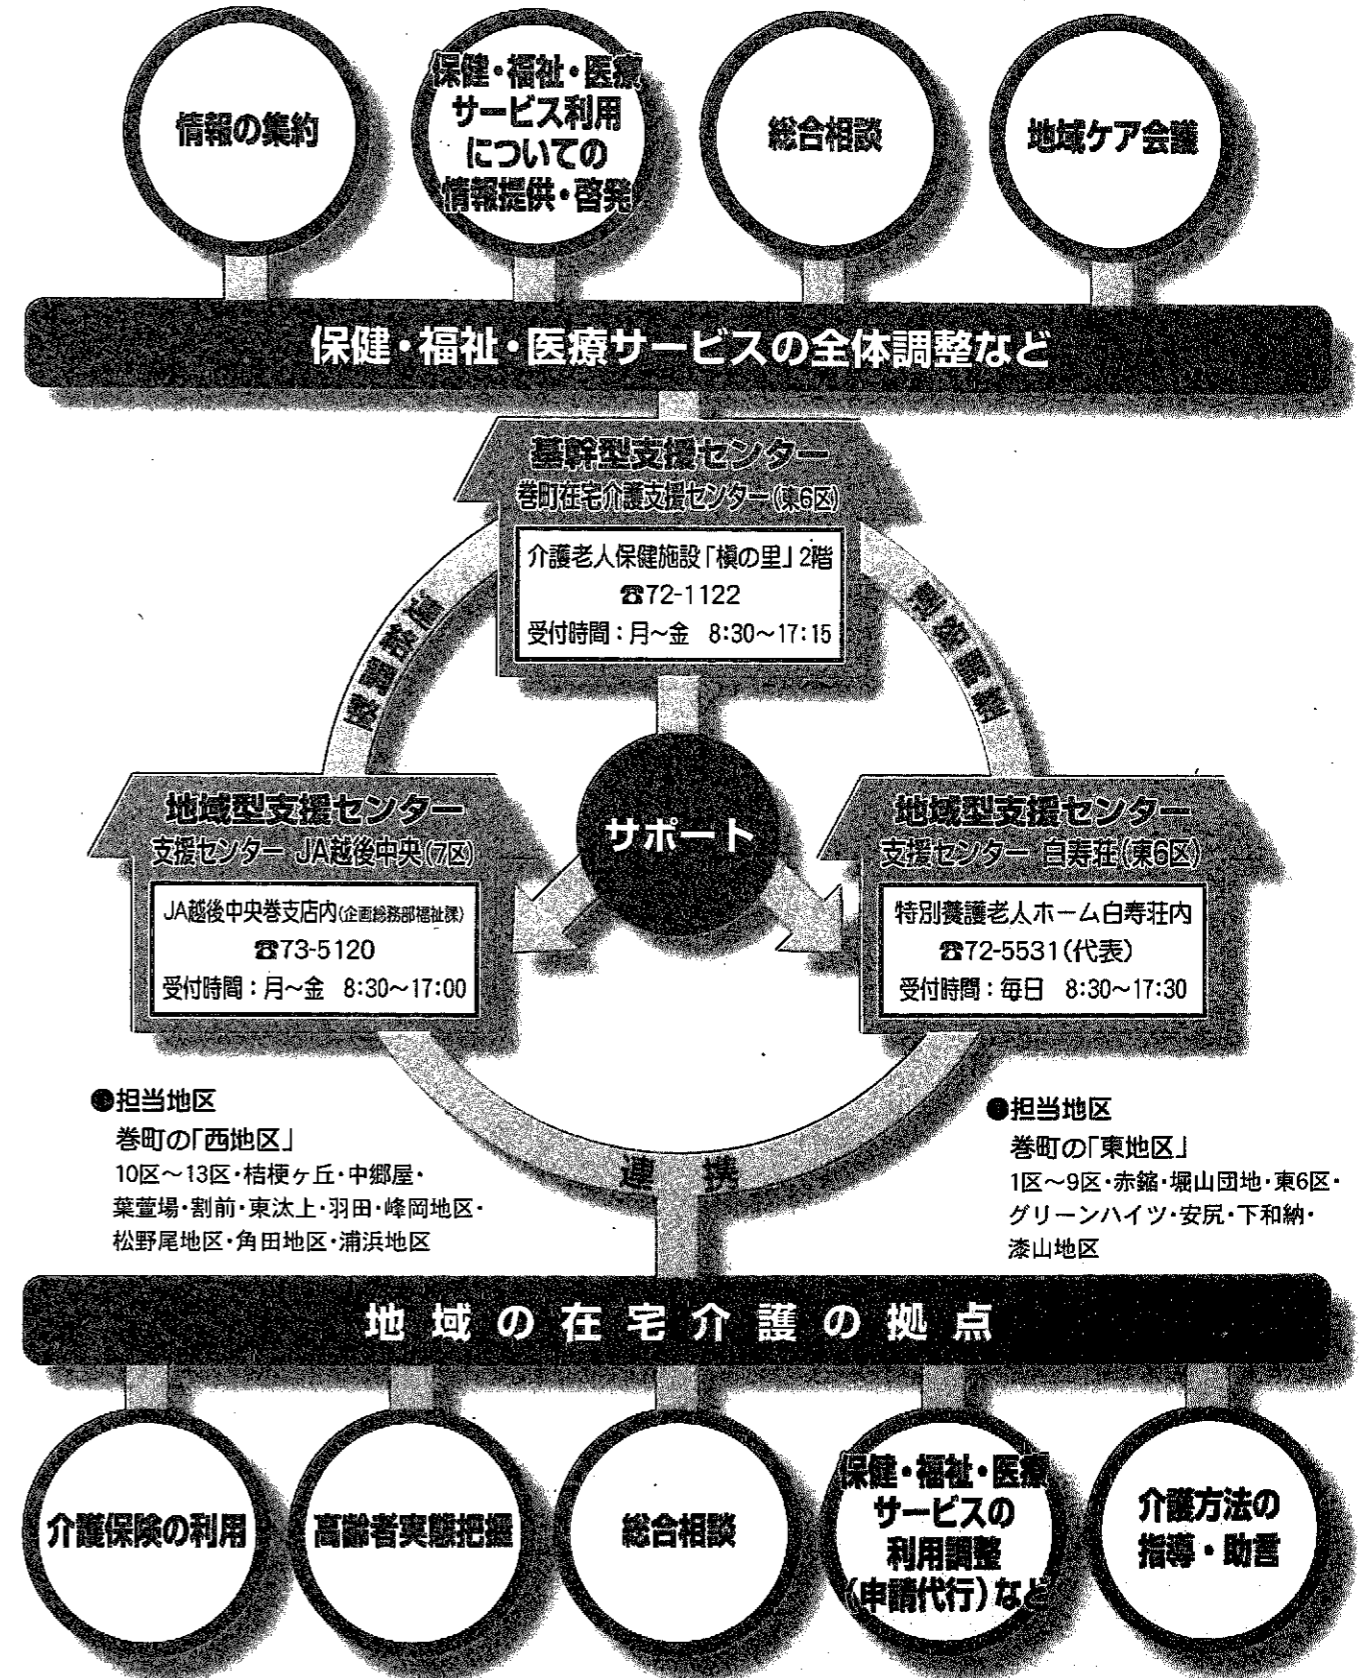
情報の集約

保健・福祉・医療サービス利用についての情報提供・啓発

総合相談

地域ケア会議

保健・福祉・医療サービスの全体調整など

基幹型支援センター
巻町在宅介護支援センター(東6区)

介護老人保健施設「槇の里」2階
☎72-1122
受付時間：月～金　8:30～17:15

情報提供

情報提供

地域型支援センター
支援センター JA越後中央(7区)

JA越後中央巻支店内(企画総務部福祉課)
☎73-5120
受付時間：月～金　8:30～17:00

サポート

地域型支援センター
支援センター 白寿荘(東6区)

特別養護老人ホーム白寿荘内
☎72-5531(代表)
受付時間：毎日　8:30～17:30

●担当地区
巻町の「西地区」
10区～13区・桔梗ヶ丘・中郷屋・葉萱場・割前・東汰上・羽田・峰岡地区・松野尾地区・角田地区・浦浜地区

連携

●担当地区
巻町の「東地区」
1区～9区・赤鏥・堀山団地・東6区・グリーンハイツ・安尻・下和納・漆山地区

地域の在宅介護の拠点

介護保険の利用

高齢者実態把握

総合相談

保健・福祉・医療サービスの利用調整(申請代行)など

介護方法の指導・助言